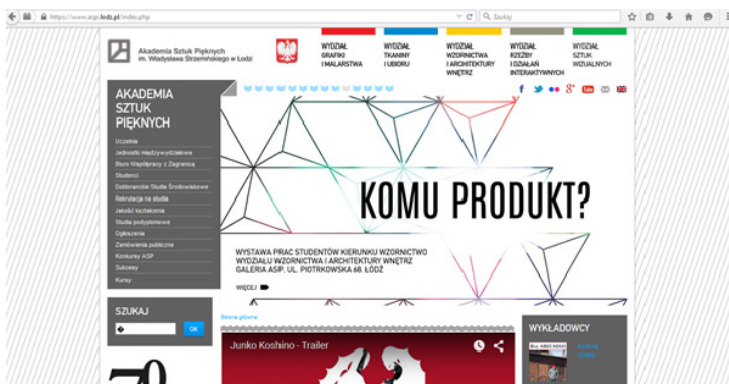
https://www.asp.lodz.pl/index.php
Szukaj

Akademia Sztuk Pięknych
im. Władysława Strzemińskiego w Łodzi

WYDZIAŁ GRAFIKI I MALARSTWA
WYDZIAŁ TKANINY I UBIORU
WYDZIAŁ WZORNICTWA I ARCHITEKTURY WNĘTRZ
WYDZIAŁ RZEŹBY I DZIAŁAŃ INTERAKTYWNYCH
WYDZIAŁ SZTUK WIZUALNYCH

AKADEMIA SZTUK PIĘKNYCH
Uczelnia
Jednostki międzywydziałowe
Biuro Współpracy z Zagranicą
Studenci
Doktoranckie Studia Środowiskowe
Rekrutacja na studia
Jakość kształcenia
Studia podyplomowe
Ogłoszenia
Zamówienia publiczne
Konkursy ASP
Sukcesy
Kursy

KOMU PRODUKT?

WYSTAWA PRAC STUDENTÓW KIERUNKU WZORNICTWO
WYDZIAŁU WZORNICTWA I ARCHITEKTURY WNĘTRZ
GALERIA ASP, UL. PIOTRKOWSKA 68, ŁÓDŹ

WIĘCEJ

SZUKAJ
OK

Strona główna

Junko Koshino - Trailer

WYKŁADOWCY

70